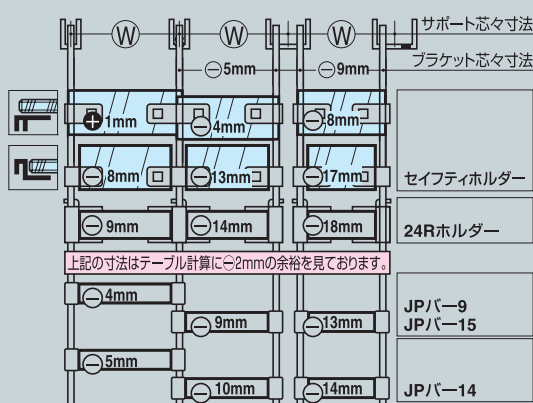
W W W

サポート芯々寸法

ブラケット芯々寸法

⊖5mm ⊖9mm

⊕1mm ⊖4mm ⊖8mm

⊖8mm ⊖13mm ⊖17mm セイフティホルダー

⊖9mm ⊖14mm ⊖18mm 24Rホルダー

上記の寸法はテーブル計算に⊖2mmの余裕を見ております。

⊖4mm ⊖9mm ⊖13mm JPバー9 JPバー15

⊖5mm ⊖10mm ⊖14mm JPバー14